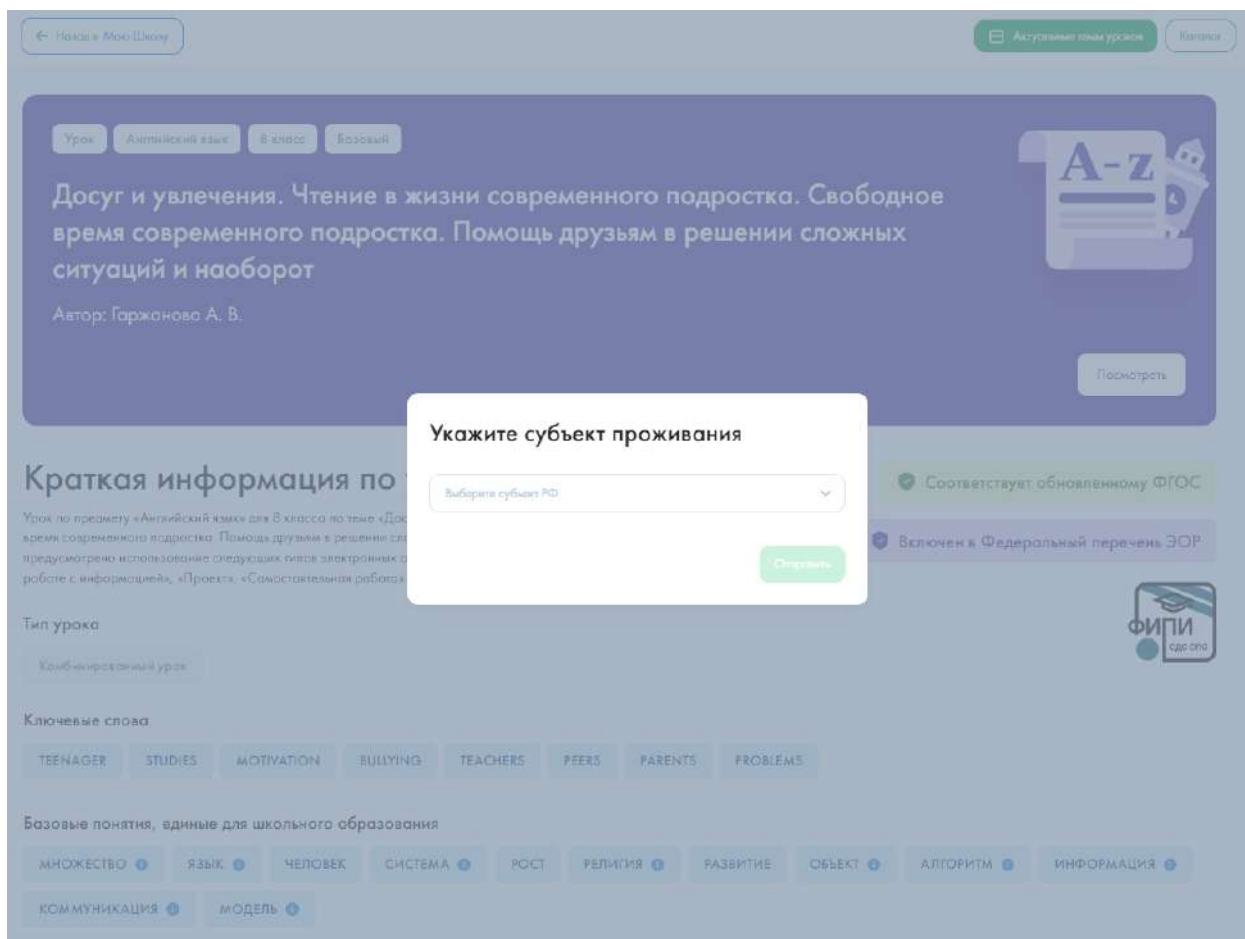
← Назад в Мою Школу

Актуальные темы уроков

Каталог

Урок
Английский язык
8 класс
Базовый

Досуг и увлечения. Чтение в жизни современного подростка. Свободное время современного подростка. Помощь друзьям в решении сложных ситуаций и наоборот

Автор: Гаржонова А. В.

A-z

Посмотреть

Укажите субъект проживания

Выберите субъект РФ

Отправить

Краткая информация по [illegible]

Урок по предмету «Английский язык» для 8 класса по теме «Дос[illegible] время современного подростка. Помощь друзьям в решении сл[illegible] предусмотрено использование следующих типов электронных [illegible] работе с информацией», «Проект», «Самостоятельная работа» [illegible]

Соответствует обновленному ФГОС

Включен в Федеральный перечень ЭОР

ФИПИ

Тип урока

Комбинированный урок

Ключевые слова

TEENAGER
STUDIES
MOTIVATION
BULLYING
TEACHERS
PEERS
PARENTS
PROBLEMS

Базовые понятия, единые для школьного образования

МНОЖЕСТВО
ЯЗЫК
ЧЕЛОВЕК
СИСТЕМА
РОСТ
РЕЛИГИЯ
РАЗВИТИЕ
ОБЪЕКТ
АЛГОРИТМ
ИНФОРМАЦИЯ
КОММУНИКАЦИЯ
МОДЕЛЬ